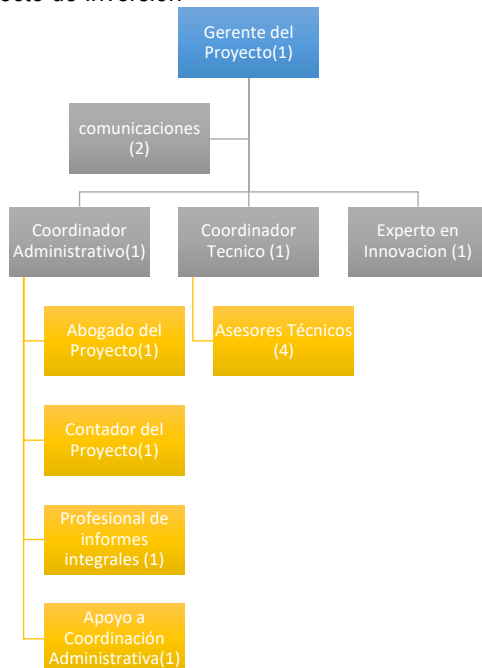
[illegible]

Gerente del Proyecto(1)

comunicaciones (2)

Coordinador Administrativo(1)

Coordinador Tecnico (1)

Experto en Innovacion (1)

Abogado del Proyecto(1)

Asesores Técnicos (4)

Contador del Proyecto(1)

Profesional de informes integrales (1)

Apoyo a Coordinación Administrativa(1)